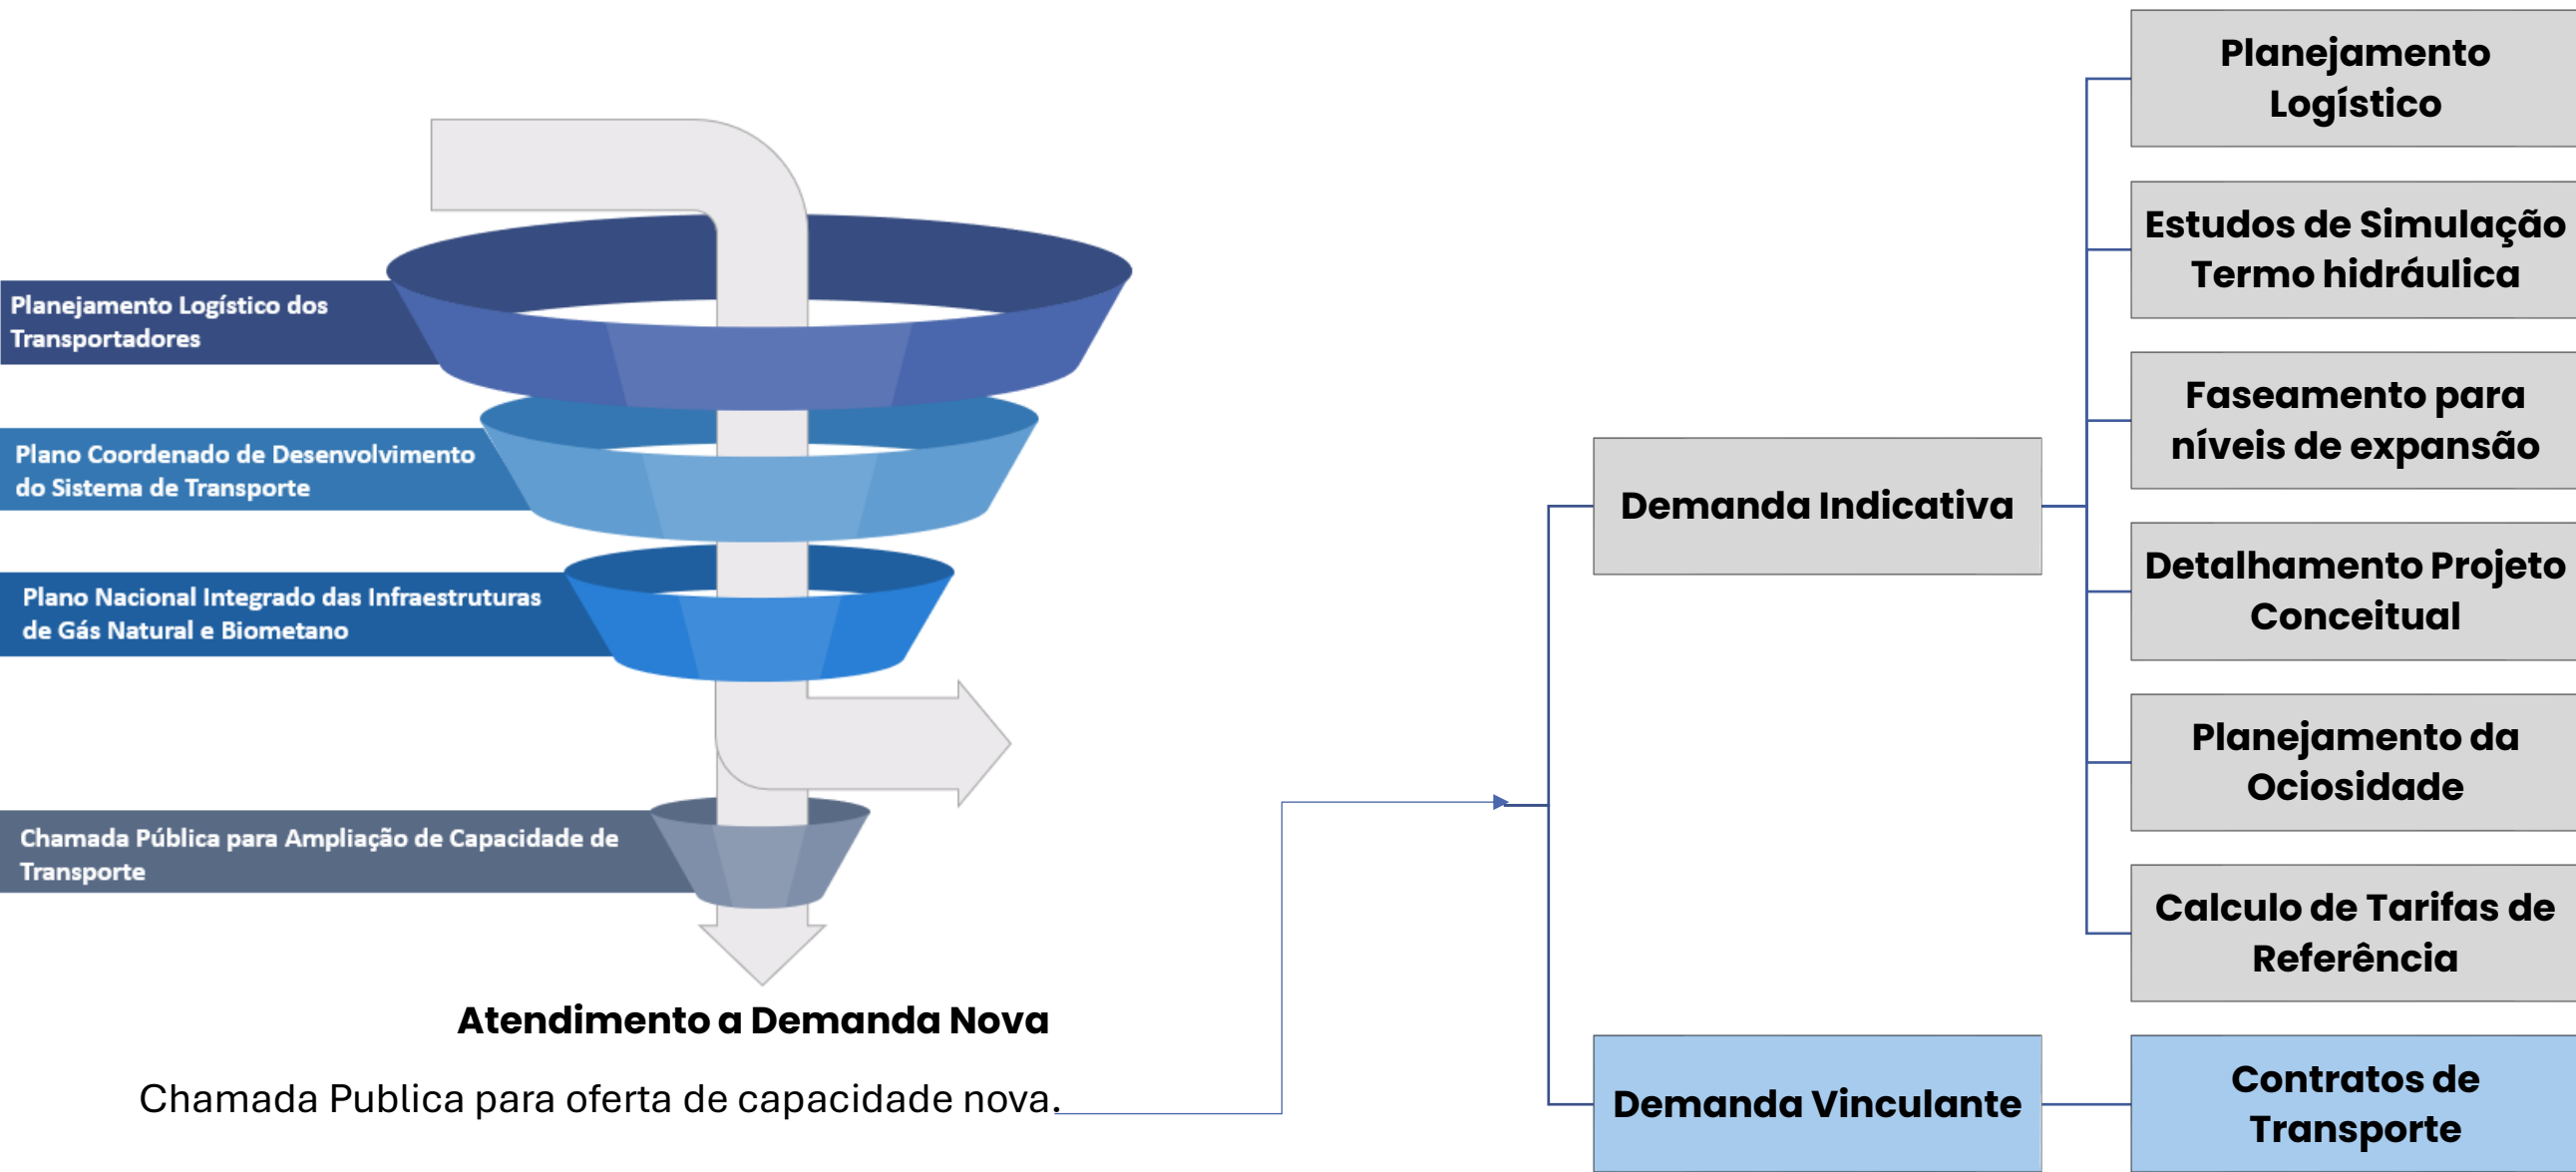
Planejamento Logístico dos Transportadores

Plano Coordenado de Desenvolvimento do Sistema de Transporte

Plano Nacional Integrado das Infraestruturas de Gás Natural e Biometano

Chamada Pública para Ampliação de Capacidade de Transporte

Atendimento a Demanda Nova

Chamada Publica para oferta de capacidade nova.

Demanda Indicativa

Demanda Vinculante

Planejamento Logístico

Estudos de Simulação Termo hidráulica

Faseamento para níveis de expansão

Detalhamento Projeto Conceitual

Planejamento da Ociosidade

Calculo de Tarifas de Referência

Contratos de Transporte